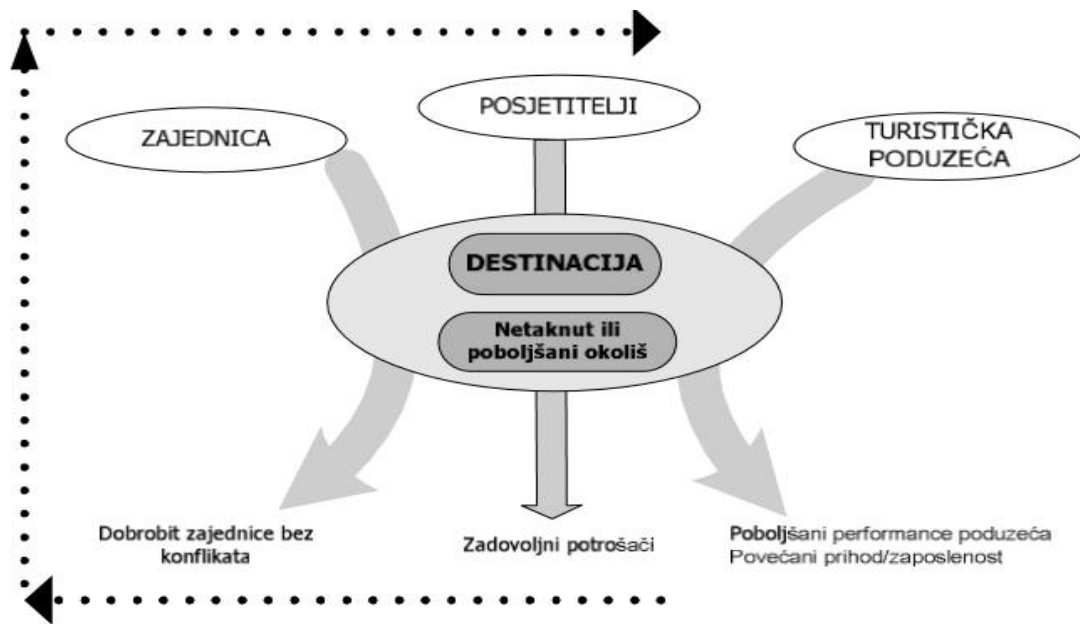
POSJETITELJI

ZAJEDNICA

TURISTIČKA PODUZEĆA

DESTINACIJA

Netaknut ili poboljšani okoliš

Dobrobit zajednice bez konflikata

Zadovoljni potrošači

Poboljšani performance poduzeća
Povećani prihod/zaposlenost